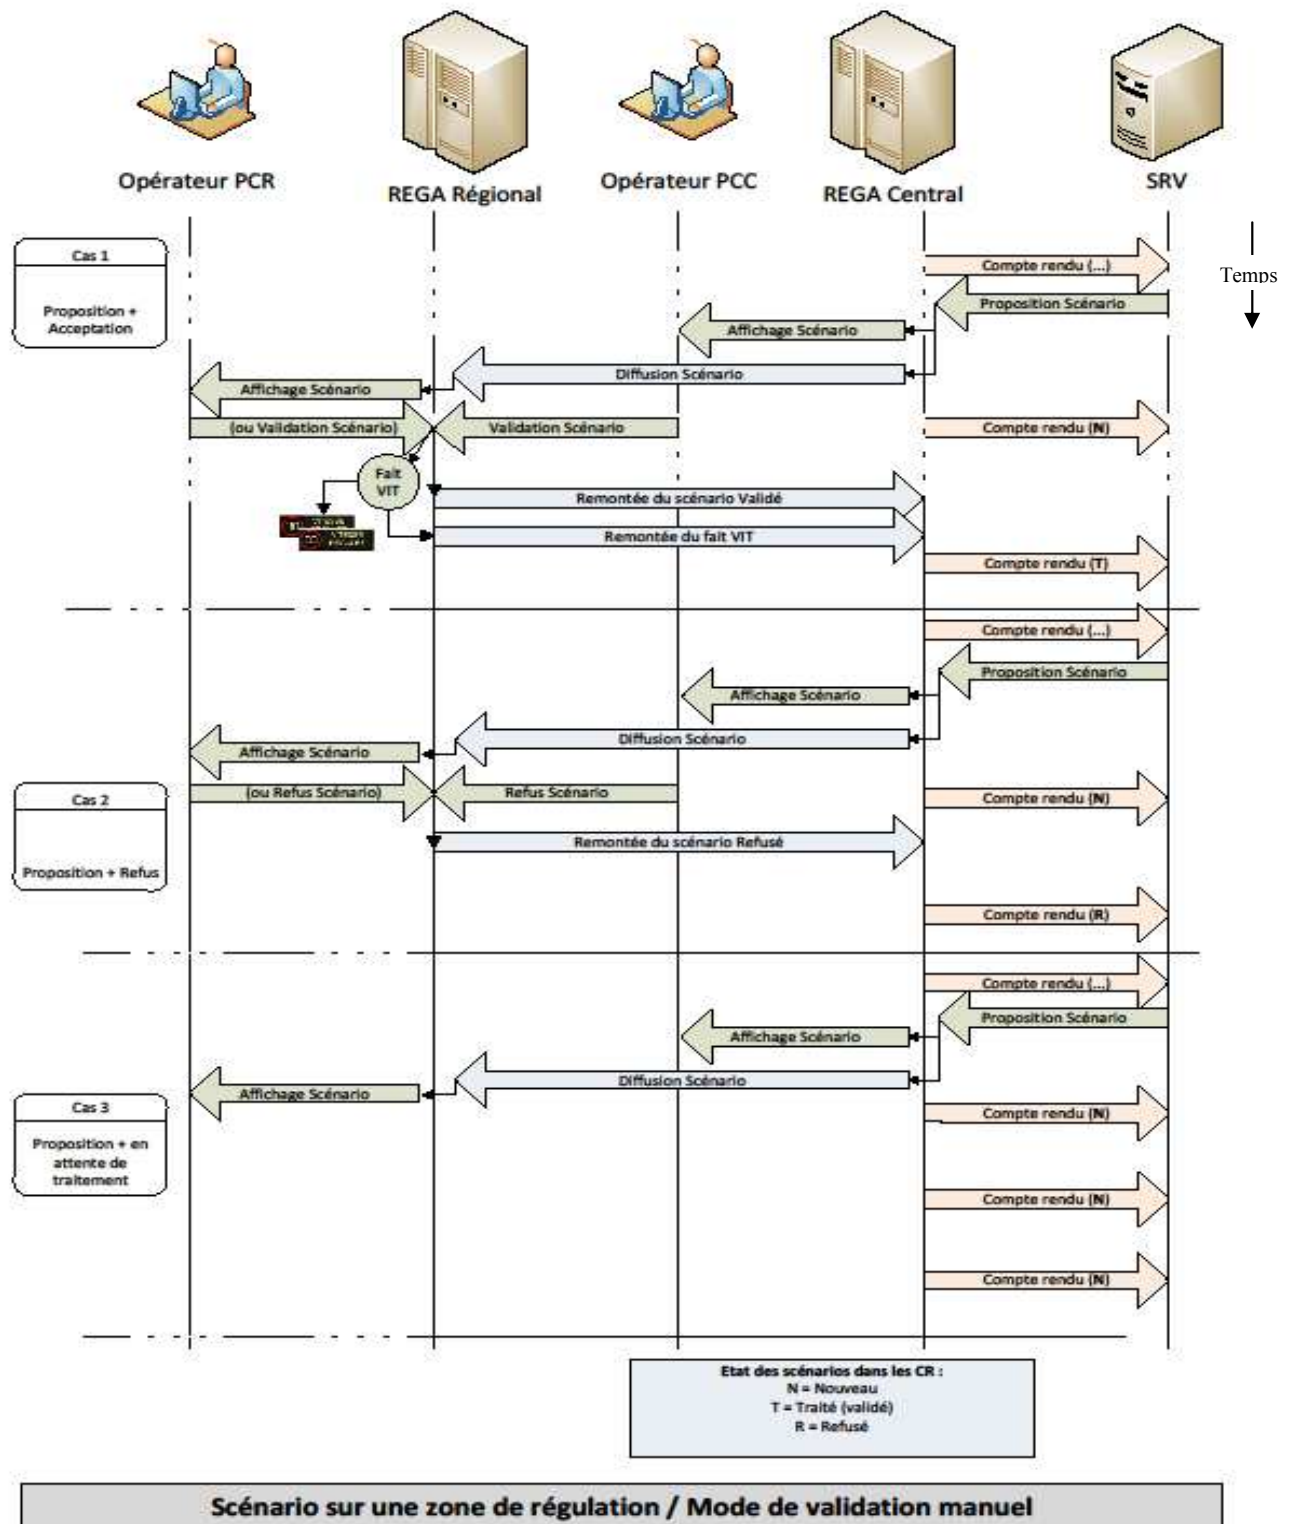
Opérateur PCR

REGA Régional

Opérateur PCC

REGA Central

SRV

Temps

Cas 1

Proposition + Acceptation

Compte rendu (...)

Proposition Scénario

Affichage Scénario

Diffusion Scénario

Affichage Scénario

(ou Validation Scénario)

Validation Scénario

Compte rendu (N)

Fait VIT

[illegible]

Remontée du scénario Validé

Remontée du fait VIT

Compte rendu (T)

Compte rendu (...)

Proposition Scénario

Affichage Scénario

Diffusion Scénario

Affichage Scénario

Cas 2

Proposition + Refus

(ou Refus Scénario)

Refus Scénario

Compte rendu (N)

Remontée du scénario Refusé

Compte rendu (R)

Compte rendu (...)

Proposition Scénario

Affichage Scénario

Diffusion Scénario

Affichage Scénario

Cas 3

Proposition + en attente de traitement

Compte rendu (N)

Compte rendu (N)

Compte rendu (N)

Etat des scénarios dans les CR :
N = Nouveau
T = Traité (validé)
R = Refusé

Scénario sur une zone de régulation / Mode de validation manuel